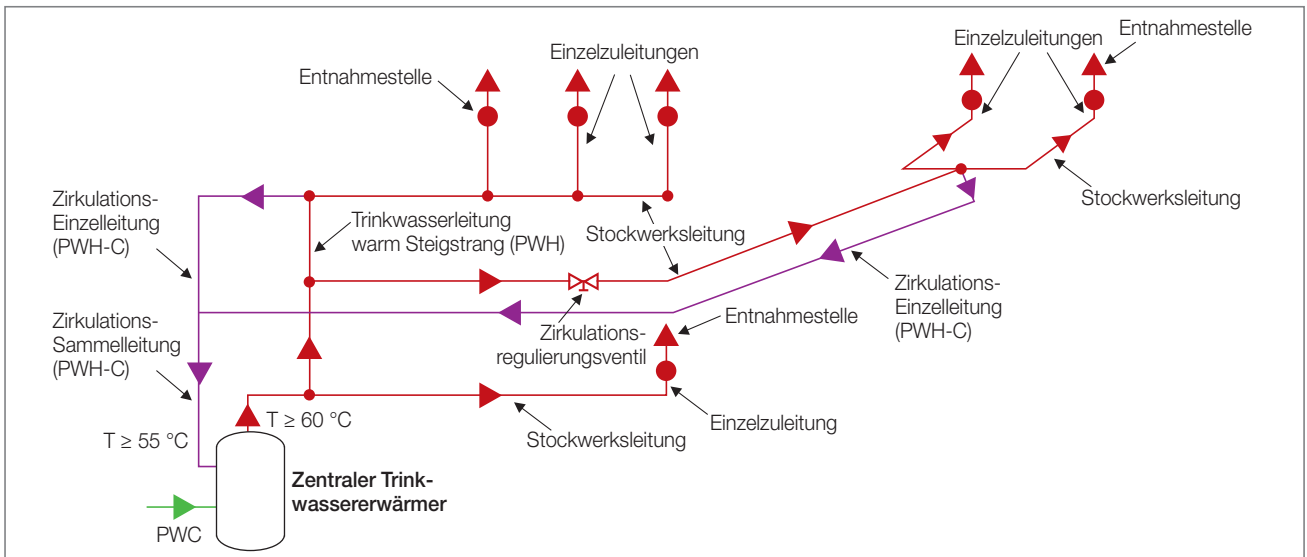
Einzelzuleitungen

Entnahmestelle

Einzelzuleitungen

Entnahmestelle

Zirkulations-Einzelleitung (PWH-C)

Trinkwasserleitung warm Steigstrang (PWH)

Stockwerksleitung

Stockwerksleitung

Zirkulations-Einzelleitung (PWH-C)

Zirkulations-Sammelleitung (PWH-C)

Zirkulations-regulierungsventil

Entnahmestelle

$T \geq 60$ °C

Einzelzuleitung

$T \geq 55$ °C

Stockwerksleitung

Zentraler Trinkwassererwärmer

PWC